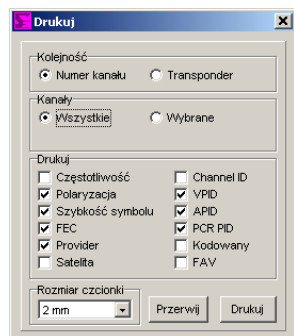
Drukuj

Kolejność
Numer kanału
Transponder

Kanały
Wszystkie
Wybrane

Drukuj
Częstotliwość
Polaryzacja
Szybkość symbolu
FEC
Provider
Satelita
Channel ID
VPID
APID
PCR PID
Kodowany
FAV

Rozmiar czcionki
2 mm
Przerwij
Drukuj